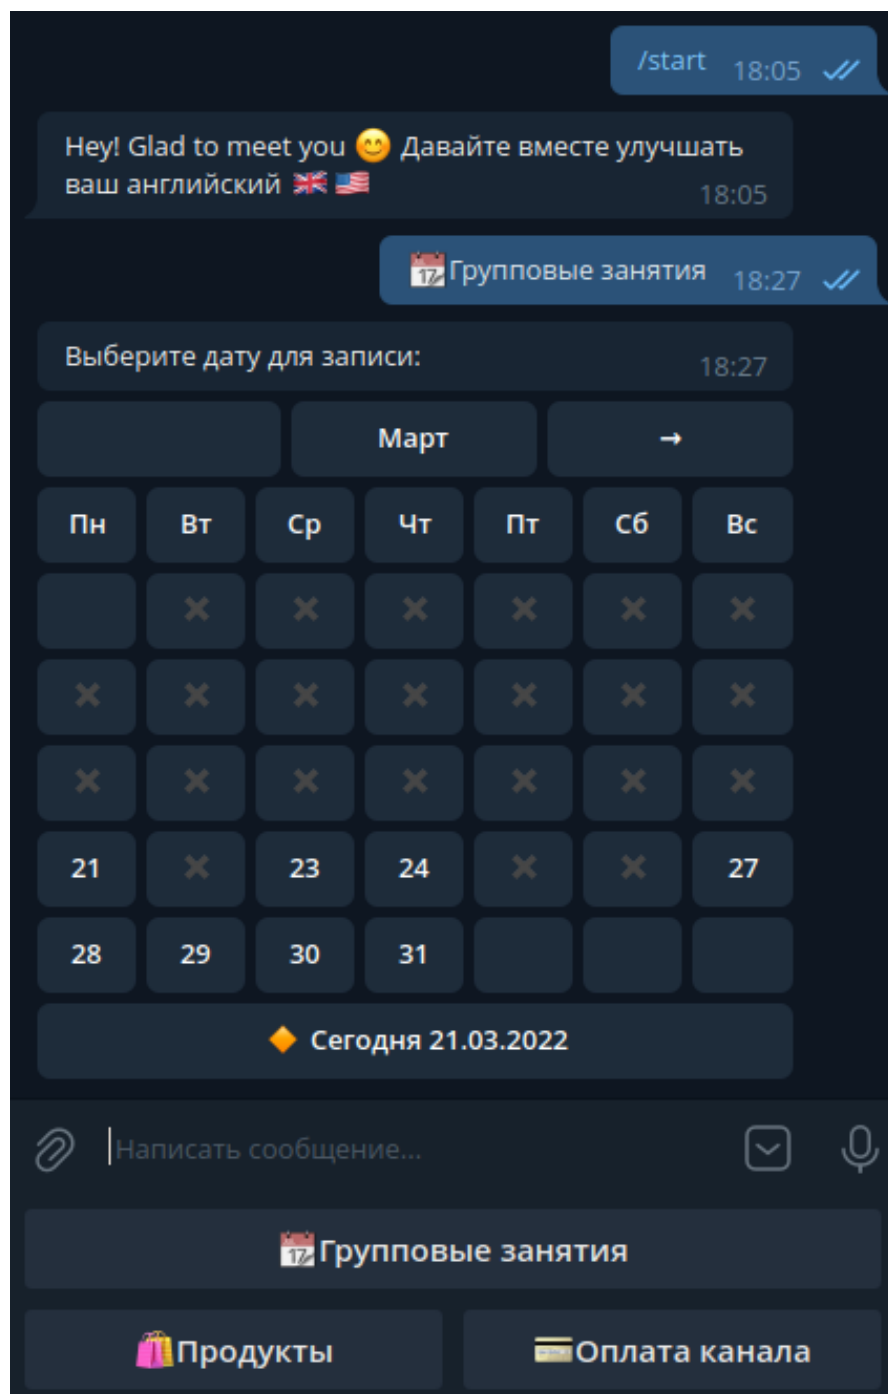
/start 18:05

Hey! Glad to meet you 😊 Давайте вместе улучшать ваш английский 🇬🇧 🇺🇸 18:05

📆Групповые занятия 18:27

Выберите дату для записи: 18:27

| | Март | → |
|---|---|---|

| Пн | Вт | Ср | Чт | Пт | Сб | Вс |
|---|---|---|---|---|---|---|
| | ✖ | ✖ | ✖ | ✖ | ✖ | ✖ |
| ✖ | ✖ | ✖ | ✖ | ✖ | ✖ | ✖ |
| ✖ | ✖ | ✖ | ✖ | ✖ | ✖ | ✖ |
| 21 | ✖ | 23 | 24 | ✖ | ✖ | 27 |
| 28 | 29 | 30 | 31 | | | |

🔶 Сегодня 21.03.2022

Написать сообщение...

📆Групповые занятия

🛍Продукты

💳Оплата канала